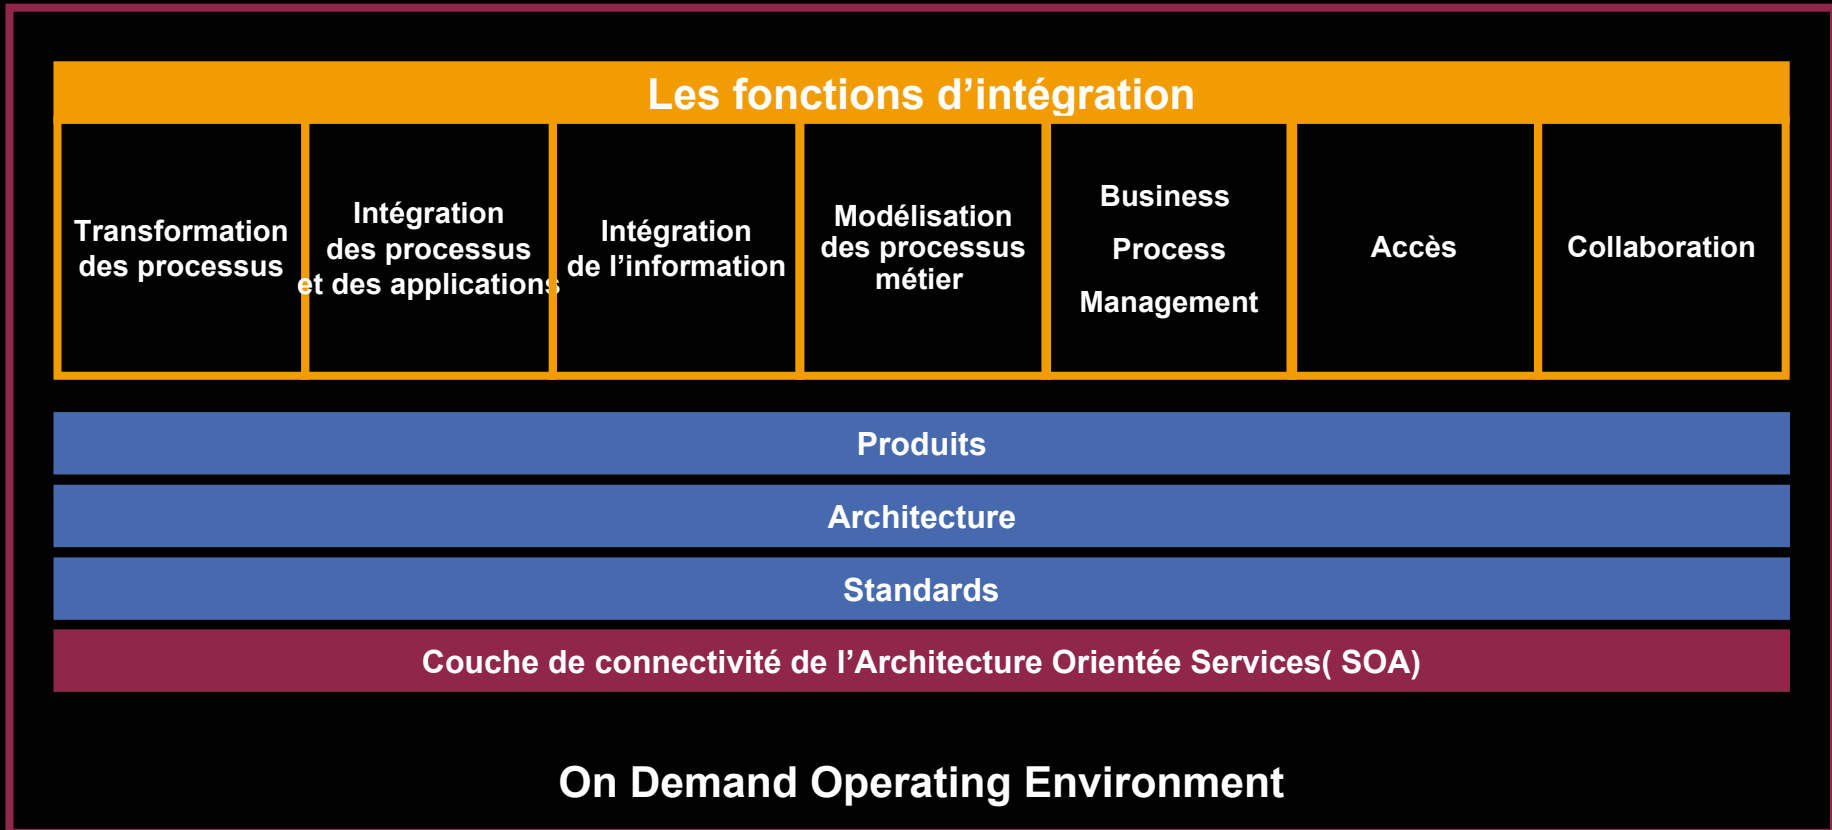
Les fonctions d’intégration

| Transformation des processus | Intégration des processus et des applications | Intégration de l’information | Modélisation des processus métier | Business Process Management | Accès | Collaboration |
|---|---|---|---|---|---|---|

Produits

Architecture

Standards

Couche de connectivité de l’Architecture Orientée Services( SOA)

On Demand Operating Environment